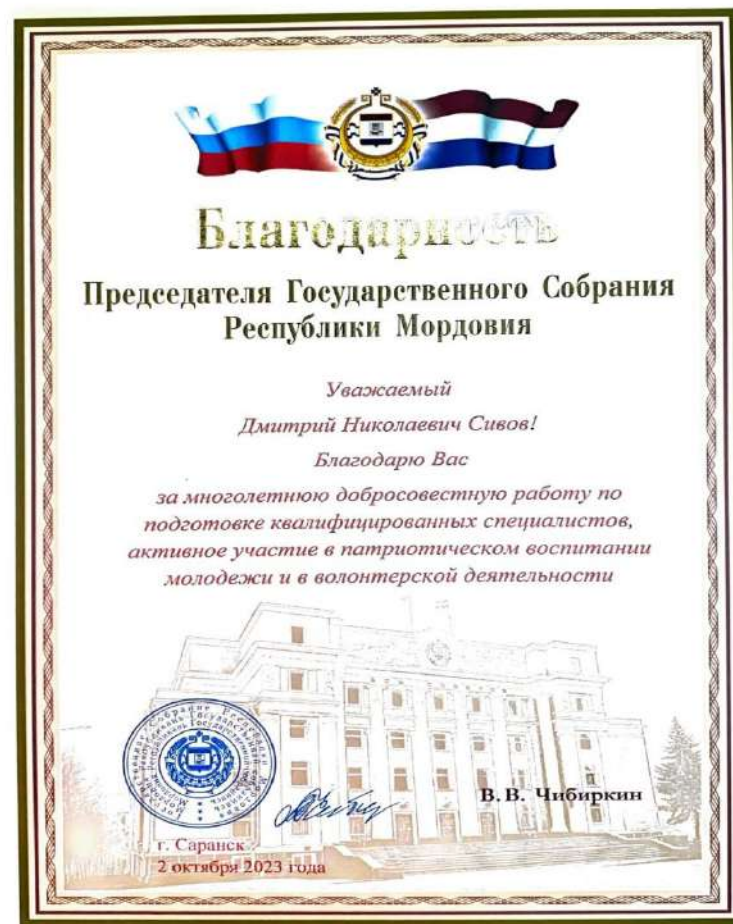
Благодарность

Председателя Государственного Собрания Республики Мордовия

Уважаемый

Дмитрий Николаевич Сивов!

Благодарю Вас

за многолетнюю добросовестную работу по подготовке квалифицированных специалистов, активное участие в патриотическом воспитании молодежи и в волонтерской деятельности

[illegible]

В. В. Чибиркин

г. Саранск
2 октября 2023 года